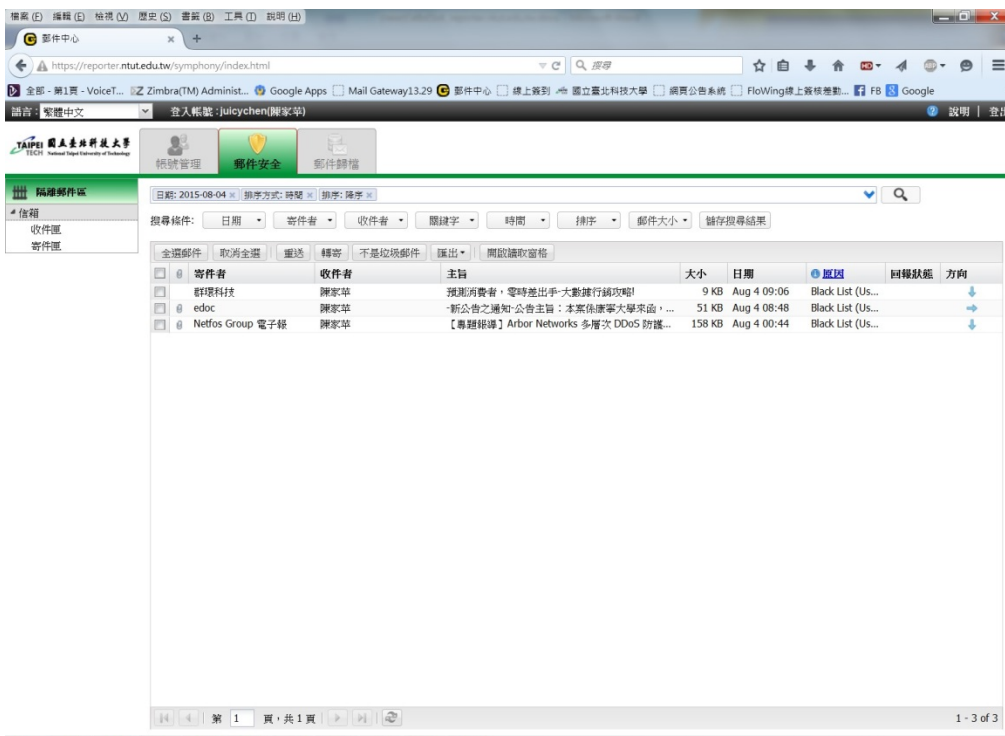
檔案 (F) 編輯 (E) 檢視 (V) 歷史 (S) 書籤 (B) 工具 (T) 說明 (H)

郵件中心 × +

https://reporter.ntut.edu.tw/symphony/index.html

搜尋

全部 - 第1頁 - VoiceT... Zimbra(TM) Administ... Google Apps Mail Gateway13.29 郵件中心 線上簽到 國立臺北科技大學 網頁公告系統 FloWing線上簽核差勤... FB Google

語言: 繁體中文 登入帳號: juicychen(陳家苹) 說明 | 登出

TAIPEI 國立臺北科技大學 TECH National Taipei University of Technology

帳號管理 郵件安全 郵件歸檔

隔離郵件區
信箱
收件匣
寄件匣

日期: 2015-08-04 × 排序方式: 時間 × 排序: 降序 ×

搜尋條件: 日期 寄件者 收件者 關鍵字 時間 排序 郵件大小 儲存搜尋結果

全選郵件 取消全選 重送 轉寄 不是垃圾郵件 匯出 開啟讀取窗格

| | 寄件者 | 收件者 | 主旨 | 大小 | 日期 | 原因 | 回報狀態 | 方向 |
|---|---|---|---|---|---|---|---|---|
| | 群環科技 | 陳家苹 | 預測消費者，零時差出手-大數據行銷攻略! | 9 KB | Aug 4 09:06 | Black List (Us... | | |
| | edoc | 陳家苹 | -新公告之通知-公告主旨：本案係康寧大學來函，... | 51 KB | Aug 4 08:48 | Black List (Us... | | |
| | Netfos Group 電子報 | 陳家苹 | 【專題報導】Arbor Networks 多層次 DDoS 防護... | 158 KB | Aug 4 00:44 | Black List (Us... | | |

第 1 頁，共 1 頁

1 - 3 of 3